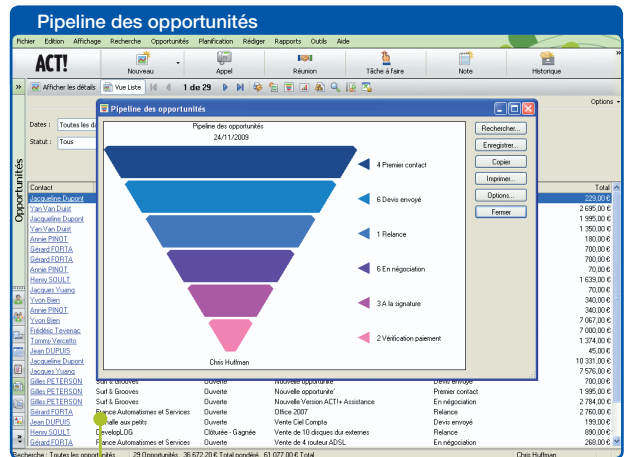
Pipeline des opportunités

Fichier Edition Affichage Recherche Opportunités Planification Rédiger Rapports Outils Aide

ACT!

Nouveau Appel Réunion Tâche à faire Note Historique

Afficher les détails Vue Liste 1 de 29

Options

Opportunités

Dates : Toutes les da

Statut : Tous

Pipeline des opportunités

Pipeline des opportunités
24/11/2009

4 Premier contact
6 Devis envoyé
1 Relance
6 En négociation
3 A la signature
2 Vérification paiement

Chris Huffman

Rechercher...
Enregistrer...
Copier
Imprimer...
Options...
Fermer

| Contact | | | | | Total |
|---|---|---|---|---|---|
| Jacqueline Dupont | | | | | 229,00 € |
| Yan Van Duist | | | | | 2 595,00 € |
| Jacqueline Dupont | | | | | 1 995,00 € |
| Yan Van Duist | | | | | 1 350,00 € |
| Annie PINOT | | | | | 180,00 € |
| Gérard FORTA | | | | | 700,00 € |
| Gérard FORTA | | | | | 700,00 € |
| Annie PINOT | | | | | 70,00 € |
| Henry SOULT | | | | | 1 639,00 € |
| Jacques Yuang | | | | | 70,00 € |
| Yvon Bien | | | | | 340,00 € |
| Yvon Bien | | | | | 340,00 € |
| Frédéric Tevenac | | | | | 7 067,00 € |
| Tommy Vercetto | | | | | 7 000,00 € |
| Jean DUPUIS | | | | | 1 374,00 € |
| Jacqueline Dupont | | | | | 45,00 € |
| Jacques Yuang | | | | | 10 331,00 € |
| Gilles PETERSON | Surf & Grooves | Ouverte | Nouvelle opportunité | Devis envoyé | 7 576,00 € |
| Gilles PETERSON | Surf & Grooves | Ouverte | Nouvelle opportunité | Premier contact | 700,00 € |
| Gilles PETERSON | Surf & Grooves | Ouverte | Nouvelle Version ACT!+ Assistance | En négociation | 1 995,00 € |
| Gérard FORTA | France Automatismes et Services | Ouverte | Office 2007 | Relance | 2 784,00 € |
| Jean DUPUIS | Vaisselle aux petits | Ouverte | Vente Ciel Compta | Devis envoyé | 2 760,00 € |
| Henry SOULT | DevelopLOG | Clôturée - Gagnée | Vente de 10 disques dur externes | Relance | 199,00 € |
| Gérard FORTA | France Automatismes et Services | Ouverte | Vente de 4 routeur ADSL | En négociation | 890,00 € |
| | | | | | 268,00 € |

Recherche : Toutes les opportunités 29 Opportunités 36 672,20 € Total pondéré 61 077,00 € Total prévu Chris Huffman